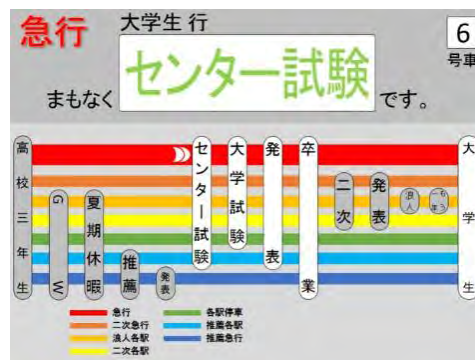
急行 大学生 行

まもなく センター試験 です。

6 号車

高校三年生

GW

夏期休暇

推薦

発表

センター試験

大学試験

発表

卒業

二次

発表

浪人

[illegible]

大学生

急行
二次急行
浪人各駅
二次各駅
各駅停車
推薦各駅
推薦急行